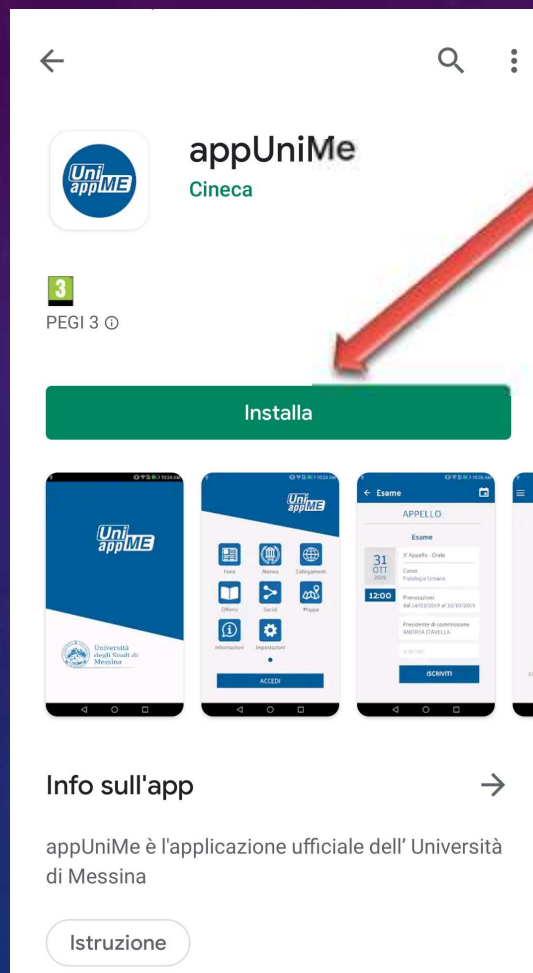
appUniMe
Cineca

UniappME

3
PEGI 3 ⓘ

Installa

UniappME

Università degli Studi di Messina

UniappME

News Ateneo Collegamenti
Offerta Social Mappe
Informazioni Impostazioni

ACCEDI

Esame

APPELLO

Esame

31 OTT 2019

3° Appello - Orale

Corso
Fisiologia Umana

12:00

Prenotazioni
dal 14/03/2019 al 30/10/2019

Presidente di commissione
ANDREA D'AVELLA

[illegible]

ISCRIVITI

Info sull'app

appUniMe è l'applicazione ufficiale dell' Università di Messina

Istruzione